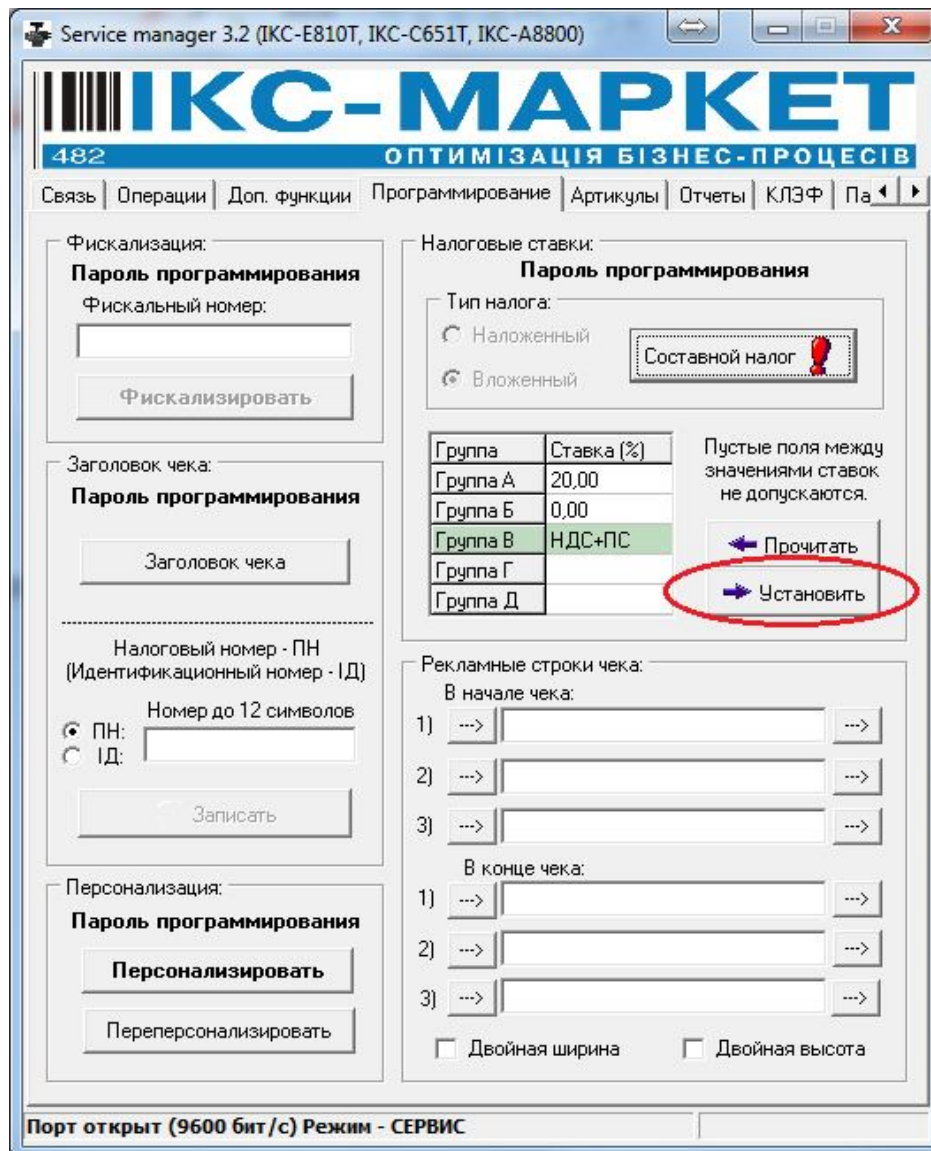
Service manager 3.2 (IKC-E810T, IKC-C651T, IKC-A8800)

ІКС-МАРКЕТ
482
ОПТИМІЗАЦІЯ БІЗНЕС-ПРОЦЕСІВ

Связь | Операции | Доп. функции | Программирование | Артикулы | Отчеты | КЛЭФ | Па

Фискализация:
Пароль программирования
Фискальный номер:
Фискализировать

Заголовок чека:
Пароль программирования
Заголовок чека

Налоговый номер - ПН
(Идентификационный номер - ІД)
Номер до 12 символов
ПН:
ІД:
Записать

Персонализация:
Пароль программирования
Персонализировать
Переперсонализировать

Налоговые ставки:
Пароль программирования
Тип налога:
Наложенный
Вложенный
Составной налог

| Группа | Ставка (%) |
|---|---|
| Группа А | 20,00 |
| Группа Б | 0,00 |
| Группа В | НДС+ПС |
| Группа Г | |
| Группа Д | |

Пустые поля между значениями ставок не допускаются.
Прочитать
Установить

Рекламные строки чека:
В начале чека:
1) --> -->
2) --> -->
3) --> -->
В конце чека:
1) --> -->
2) --> -->
3) --> -->
Двойная ширина
Двойная высота

Порт открыт (9600 бит/с) Режим - СЕРВИС